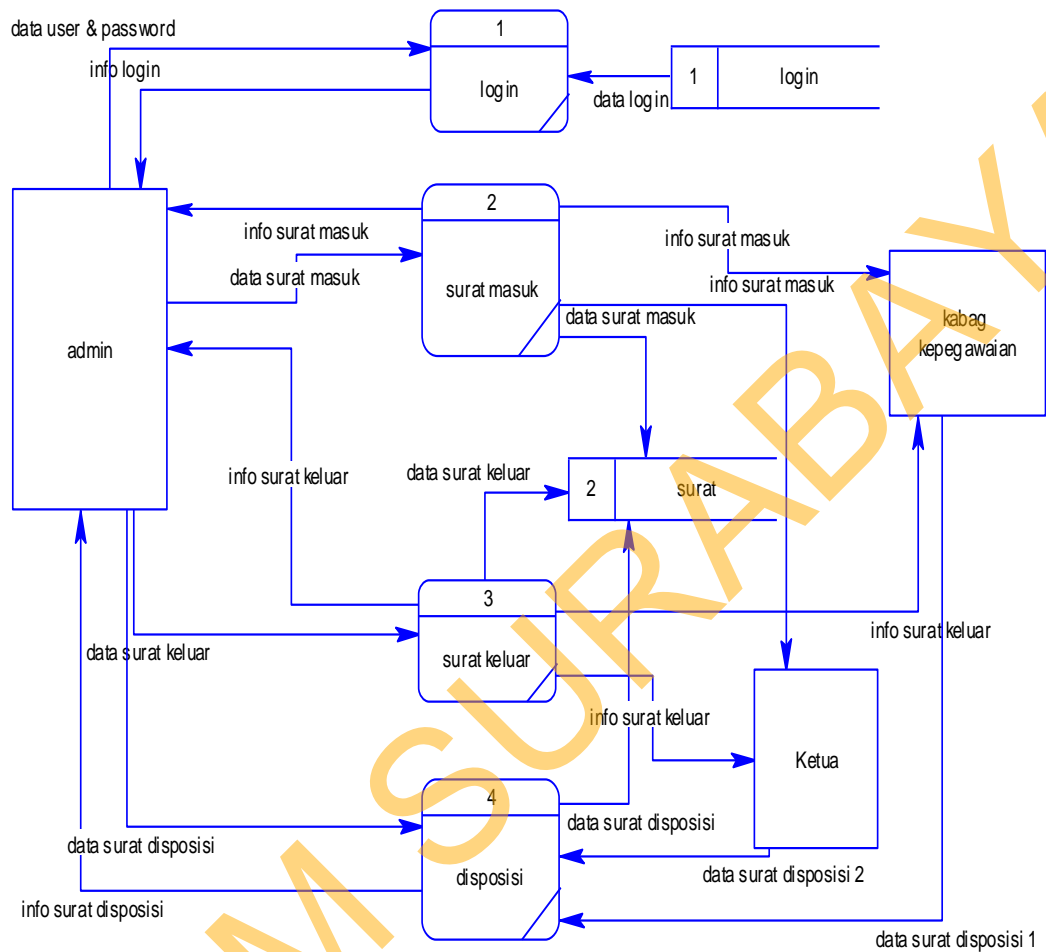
data user & password

info login

1

login

1

login

data login

admin

2

info surat masuk

data surat masuk

surat masuk

info surat masuk

info surat masuk

data surat masuk

kabag kepegawaian

info surat keluar

data surat keluar

2

surat

3

surat keluar

info surat keluar

data surat keluar

info surat keluar

Ketua

4

data surat disposisi

data surat disposisi

disposisi

data surat disposisi 2

info surat disposisi

data surat disposisi 1

MSURABAY